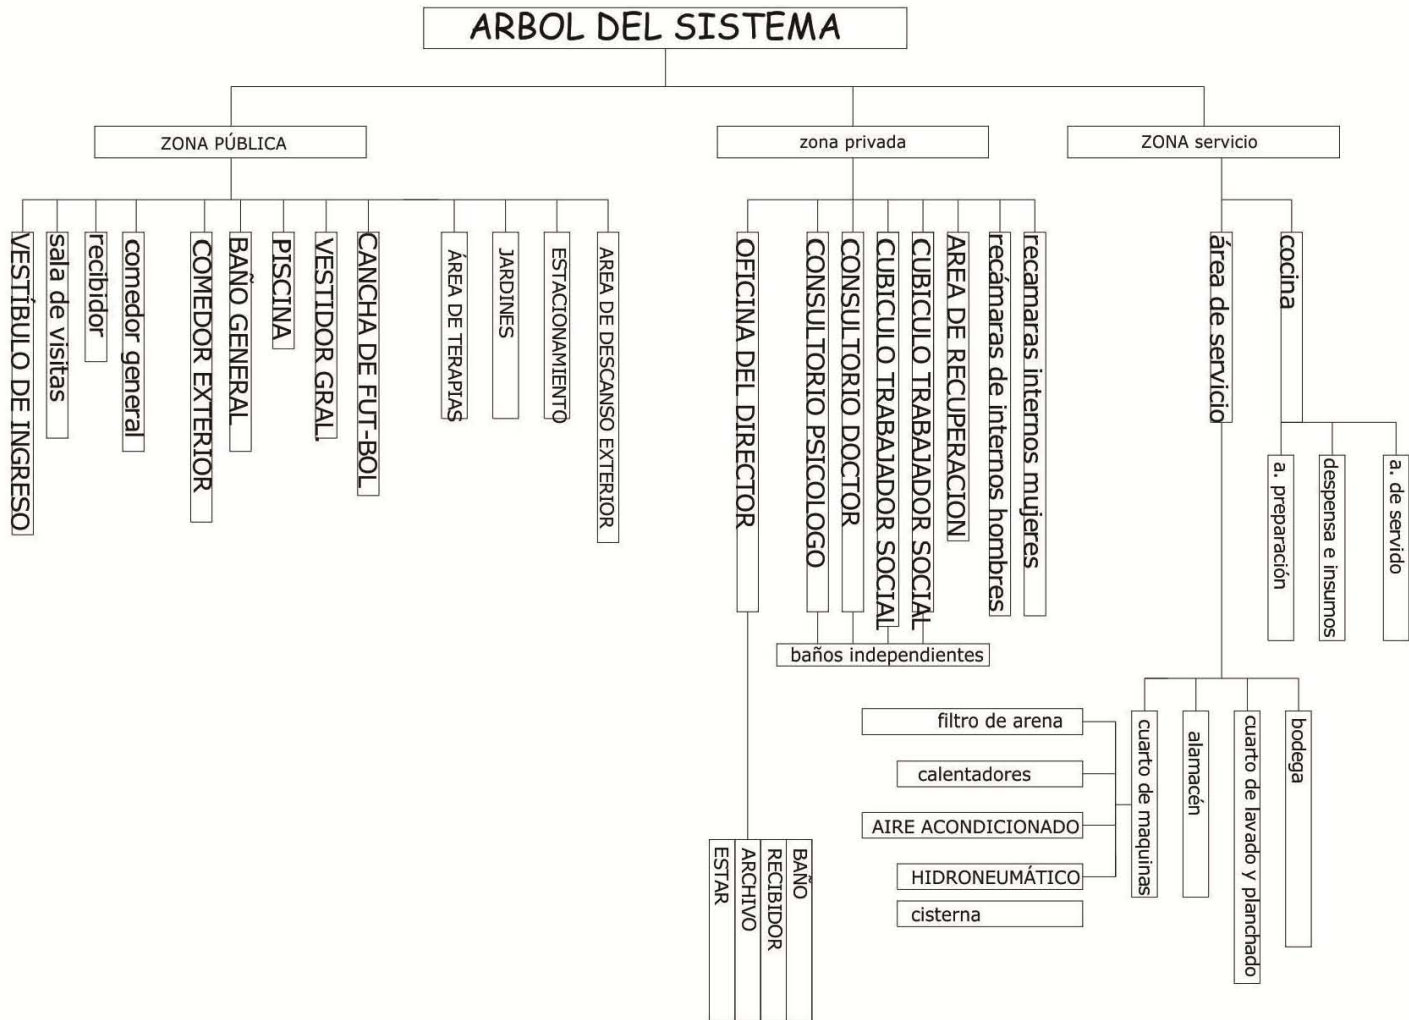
ARBOL DEL SISTEMA

ZONA PÚBLICA

VESTÍBULO DE INGRESO
sala de visitas
recibidor
comedor general
COMEDOR EXTERIOR
BAÑO GENERAL
PISCINA
VESTIDOR GRAL.
CANCHA DE FUT-BOL
ÁREA DE TERAPIAS
JARDINES
ESTACIONAMIENTO
AREA DE DESCANSO EXTERIOR

zona privada

OFICINA DEL DIRECTOR
CONSULTORIO PSICOLOGO
CONSULTORIO DOCTOR
CUBICULO TRABAJADOR SOCIAL
CUBICULO TRABAJADOR SOCIAL
AREA DE RECUPERACION
recámaras de internos hombres
recamaras internos mujeres
baños independientes
ESTAR
ARCHIVO
RECIBIDOR
BAÑO

ZONA servicio

área de servicio
cocina
a. preparación
despensa e insumos
a. de servido
filtro de arena
calentadores
AIRE ACONDICIONADO
HIDRONEUMÁTICO
cisterna
cuarto de maquinas
alamacén
cuarto de lavado y planchado
bodega